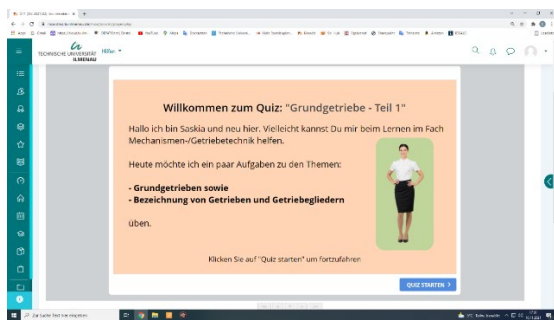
TECHNISCHE UNIVERSITÄT ILMENAU

Hilfe

Willkommen zum Quiz: "Grundgetriebe - Teil 1"

Hallo ich bin Saskia und neu hier. Vielleicht kannst Du mir beim Lernen im Fach Mechanismen-/Getriebetechnik helfen.

Heute möchte ich ein paar Aufgaben zu den Themen:

- Grundgetrieben sowie
- Bezeichnung von Getrieben und Getriebegliedern

üben.

Klicken Sie auf "Quiz starten" um fortzufahren

QUIZ STARTEN >

Zur Suche Text hier eingeben